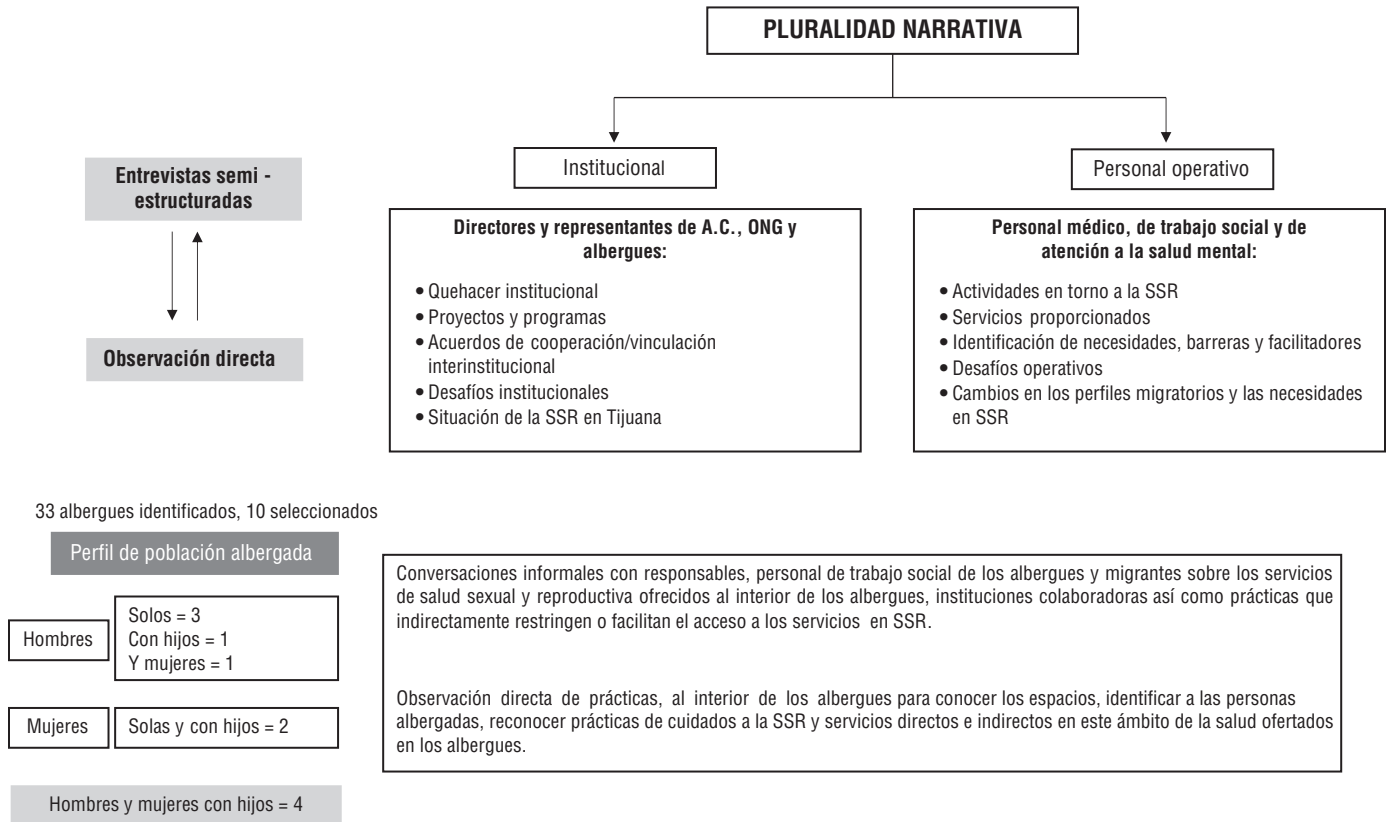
PLURALIDAD NARRATIVA

Entrevistas semi - estructuradas

Observación directa

Institucional

Directores y representantes de A.C., ONG y albergues:

• Quehacer institucional
• Proyectos y programas
• Acuerdos de cooperación/vinculación interinstitucional
• Desafíos institucionales
• Situación de la SSR en Tijuana

Personal operativo

Personal médico, de trabajo social y de atención a la salud mental:

• Actividades en torno a la SSR
• Servicios proporcionados
• Identificación de necesidades, barreras y facilitadores
• Desafíos operativos
• Cambios en los perfiles migratorios y las necesidades en SSR

33 albergues identificados, 10 seleccionados

Perfil de población albergada

Hombres

Solos = 3
Con hijos = 1
Y mujeres = 1

Mujeres

Solas y con hijos = 2

Hombres y mujeres con hijos = 4

Conversaciones informales con responsables, personal de trabajo social de los albergues y migrantes sobre los servicios de salud sexual y reproductiva ofrecidos al interior de los albergues, instituciones colaboradoras así como prácticas que indirectamente restringen o facilitan el acceso a los servicios en SSR.

Observación directa de prácticas, al interior de los albergues para conocer los espacios, identificar a las personas albergadas, reconocer prácticas de cuidados a la SSR y servicios directos e indirectos en este ámbito de la salud ofertados en los albergues.